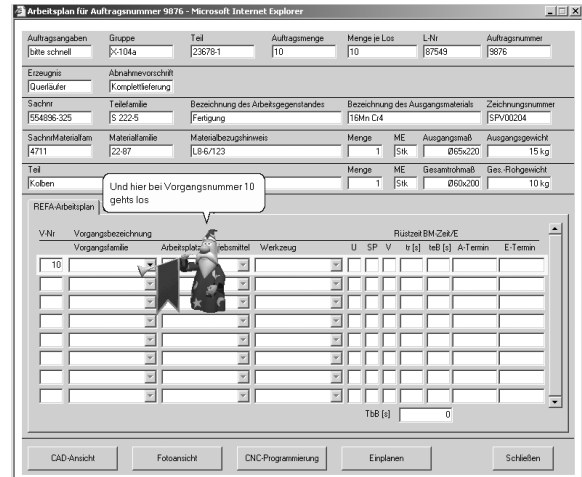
Arbeitsplan für Auftragsnummer 9876 - Microsoft Internet Explorer

Auftragsangaben
bitte schnell
Gruppe
X-104a
Teil
23678-1
Auftragsmenge
10
Menge je Los
10
L-Nr
87549
Auftragsnummer
9876

Erzeugnis
Querläufer
Abnahmevorschrift
Komplettlieferung

Sachnr
554896-325
Teilefamilie
S 222-5
Bezeichnung des Arbeitsgegenstandes
Fertigung
Bezeichnung des Ausgangsmaterials
16Mn Cr4
Zeichnungsnummer
SPV00204

SachnrMaterialfam
4711
Materialfamilie
22-87
Materialbezugshinweis
L8-6/123
Menge
1
ME
Stk
Ausgangsmaß
Ø65x220
Ausgangsgewicht
15 kg

Teil
Kolben
Menge
1
ME
Stk
Gesamtrohmaß
Ø60x200
Ges.-Rohgewicht
10 kg

Und hier bei Vorgangsnummer 10 gehts los

REFA-Arbeitsplan

V-Nr
Vorgangsbezeichnung
Vorgangsfamilie
Arbeitsplatz
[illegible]ebsmittel
Werkzeug
Rüstzeit
BM-Zeit/E
U
SP
V
tr [s]
teB [s]
A-Termin
E-Termin
10

TbB [s]
0

CAD-Ansicht
Fotoansicht
CNC-Programmierung
Einplanen
Schließen